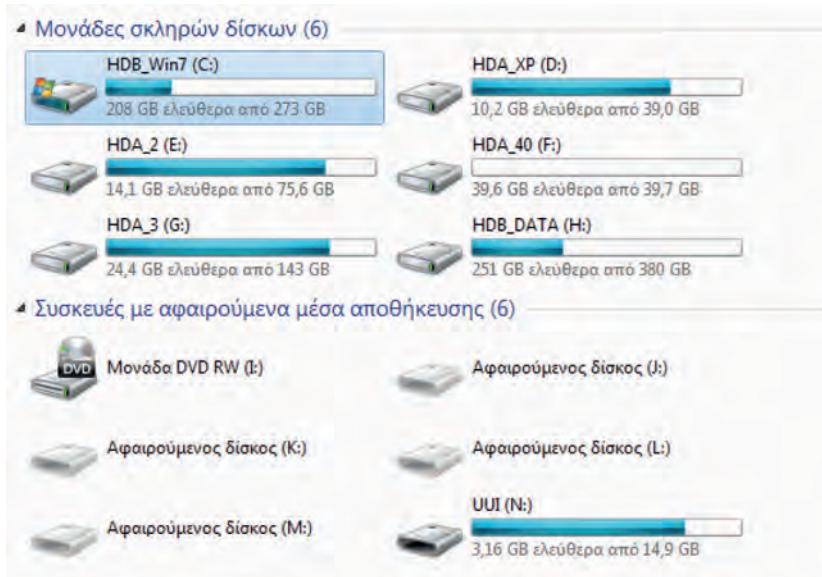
Μονάδες σκληρών δίσκων (6)

HDB_Win7 (C:)
208 GB ελεύθερα από 273 GB

HDA_XP (D:)
10,2 GB ελεύθερα από 39,0 GB

HDA_2 (E:)
14,1 GB ελεύθερα από 75,6 GB

HDA_40 (F:)
39,6 GB ελεύθερα από 39,7 GB

HDA_3 (G:)
24,4 GB ελεύθερα από 143 GB

HDB_DATA (H:)
251 GB ελεύθερα από 380 GB

Συσκευές με αφαιρούμενα μέσα αποθήκευσης (6)

DVD
Μονάδα DVD RW (I:)

Αφαιρούμενος δίσκος (J:)

Αφαιρούμενος δίσκος (K:)

Αφαιρούμενος δίσκος (L:)

Αφαιρούμενος δίσκος (M:)

UUI (N:)
3,16 GB ελεύθερα από 14,9 GB